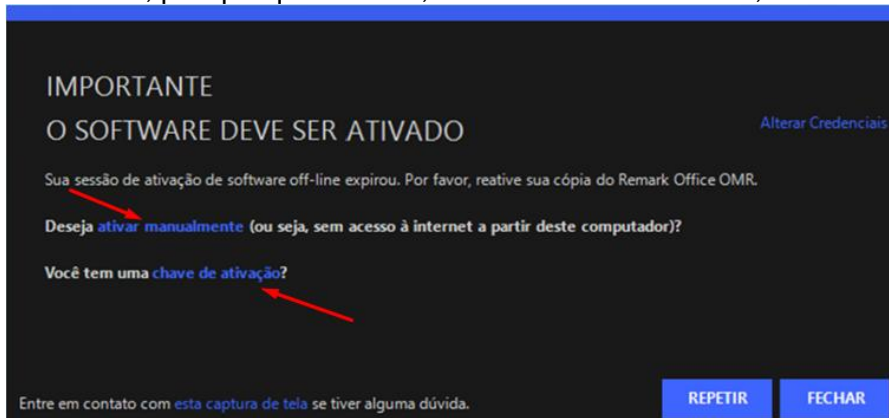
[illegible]

IMPORTANTE

O SOFTWARE DEVE SER ATIVADO

Alterar Credenciais

Sua sessão de ativação de software off-line expirou. Por favor, reative sua cópia do Remark Office OMR.

Deseja ativar manualmente (ou seja, sem acesso à internet a partir deste computador)?

Você tem uma chave de ativação?

Entre em contato com esta captura de tela se tiver alguma dúvida.

REPETIR

FECHAR